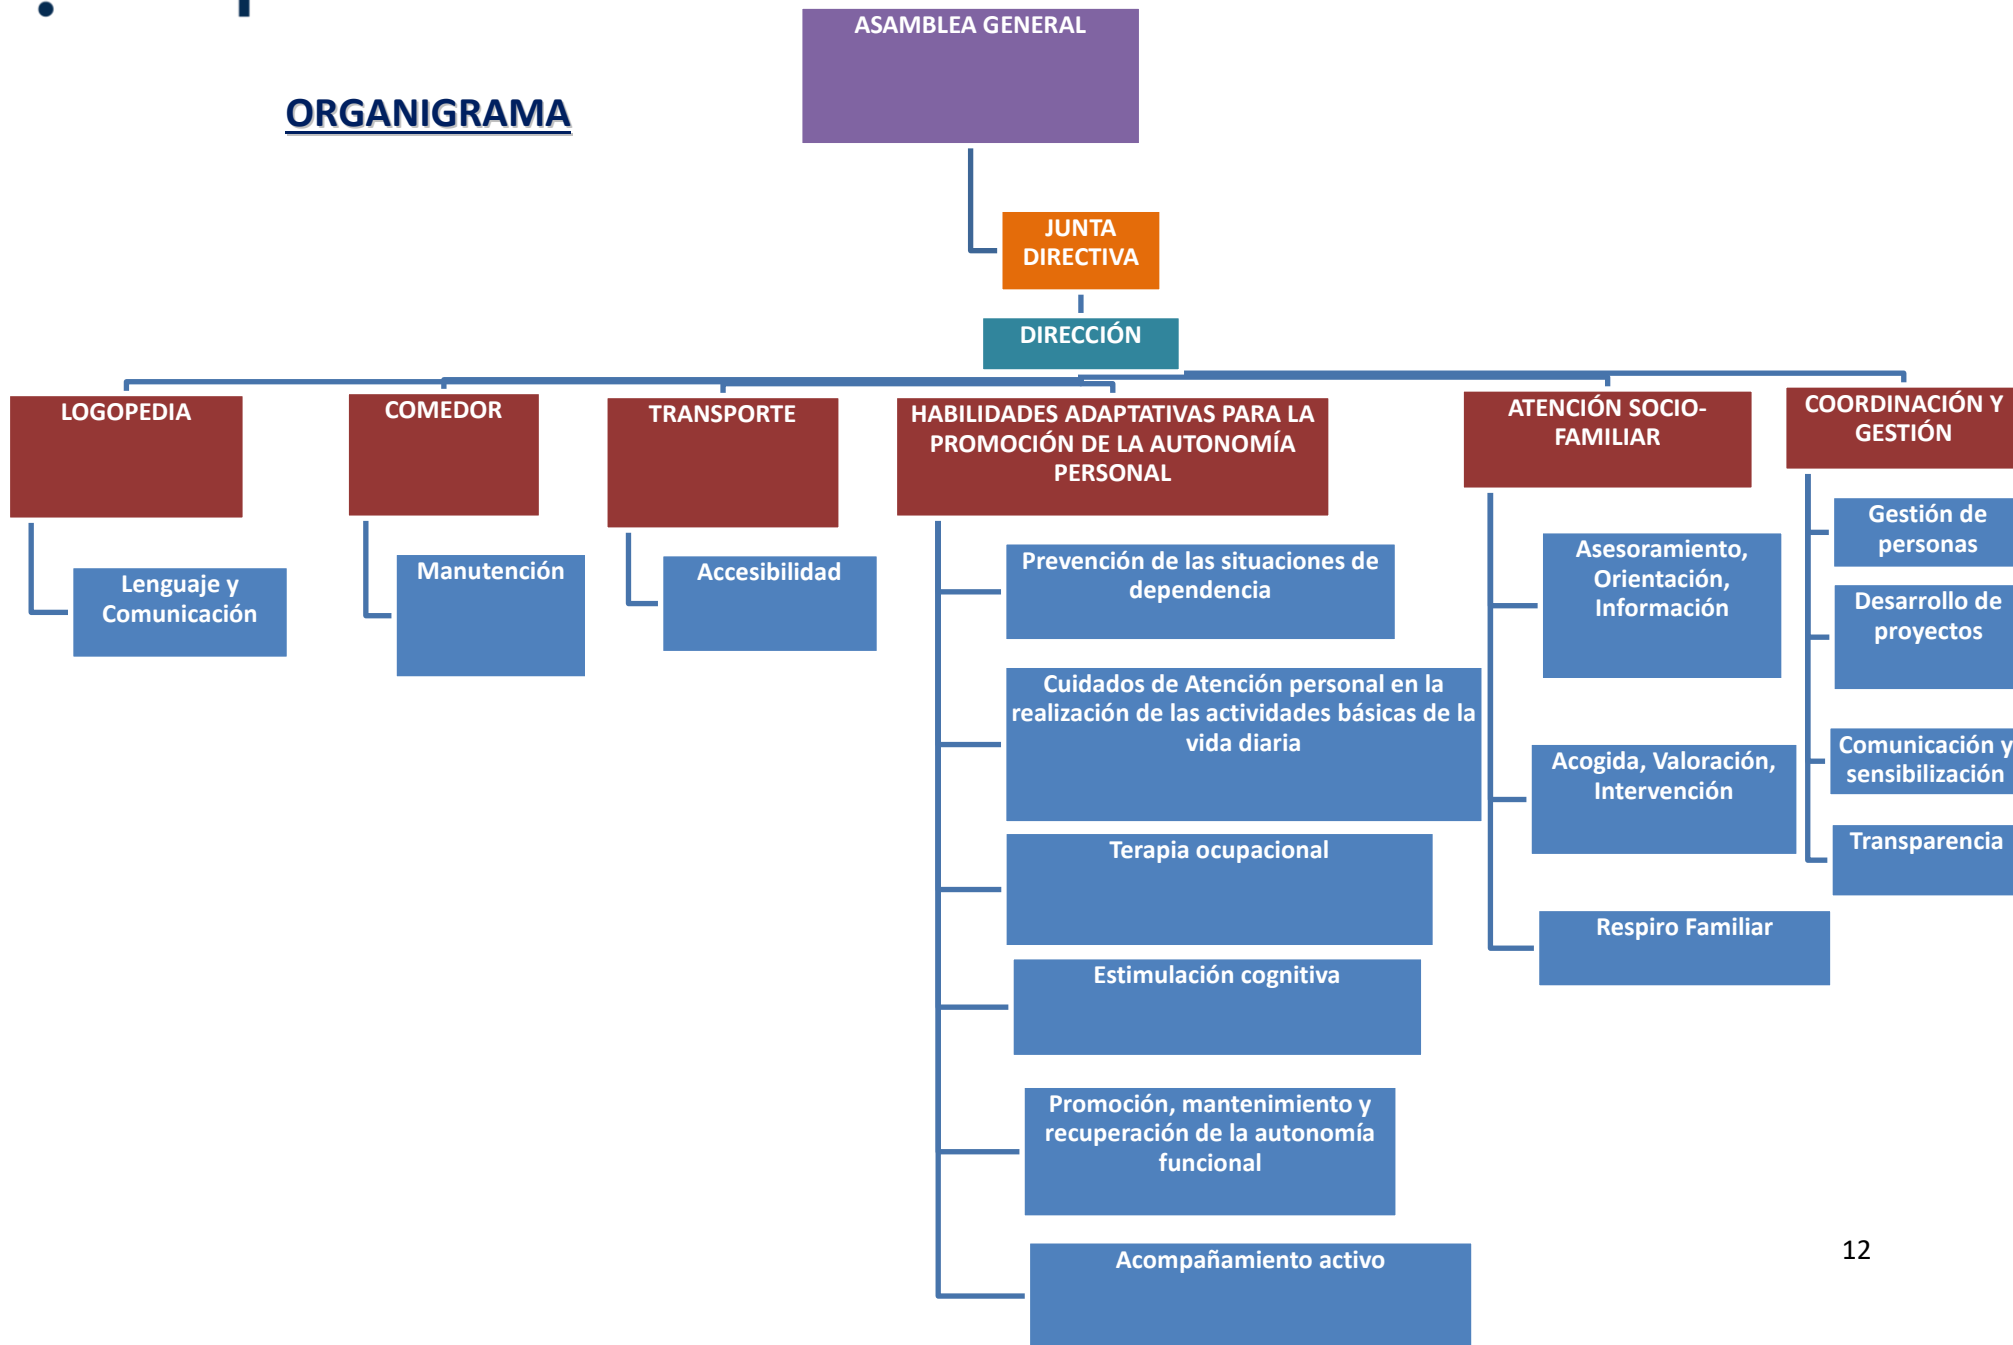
ORGANIGRAMA

ASAMBLEA GENERAL

JUNTA DIRECTIVA

DIRECCIÓN

LOGOPEDIA

Lenguaje y Comunicación

COMEDOR

Manutención

TRANSPORTE

Accesibilidad

HABILIDADES ADAPTATIVAS PARA LA PROMOCIÓN DE LA AUTONOMÍA PERSONAL

Prevención de las situaciones de dependencia

Cuidados de Atención personal en la realización de las actividades básicas de la vida diaria

Terapia ocupacional

Estimulación cognitiva

Promoción, mantenimiento y recuperación de la autonomía funcional

Acompañamiento activo

ATENCIÓN SOCIO-FAMILIAR

Asesoramiento, Orientación, Información

Acogida, Valoración, Intervención

Respiro Familiar

COORDINACIÓN Y GESTIÓN

Gestión de personas

Desarrollo de proyectos

Comunicación y sensibilización

Transparencia

12